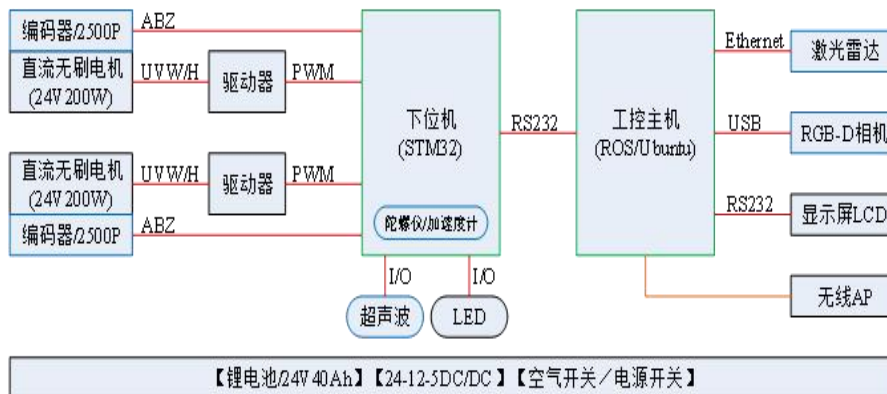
编码器/2500P
ABZ
直流无刷电机 (24V 200W)
UVW/H
驱动器
PWM
下位机 (STM32)
RS232
工控主机 (ROS/Ubuntu)
Ethernet
激光雷达
USB
RGB-D相机
直流无刷电机 (24V 200W)
UVW/H
驱动器
PWM
陀螺仪/加速度计
RS232
显示屏LCD
编码器/2500P
ABZ
I/O
I/O
超声波
LED
无线AP
【锂电池/24V 40Ah】【24-12-5DC/DC】【空气开关/电源开关】